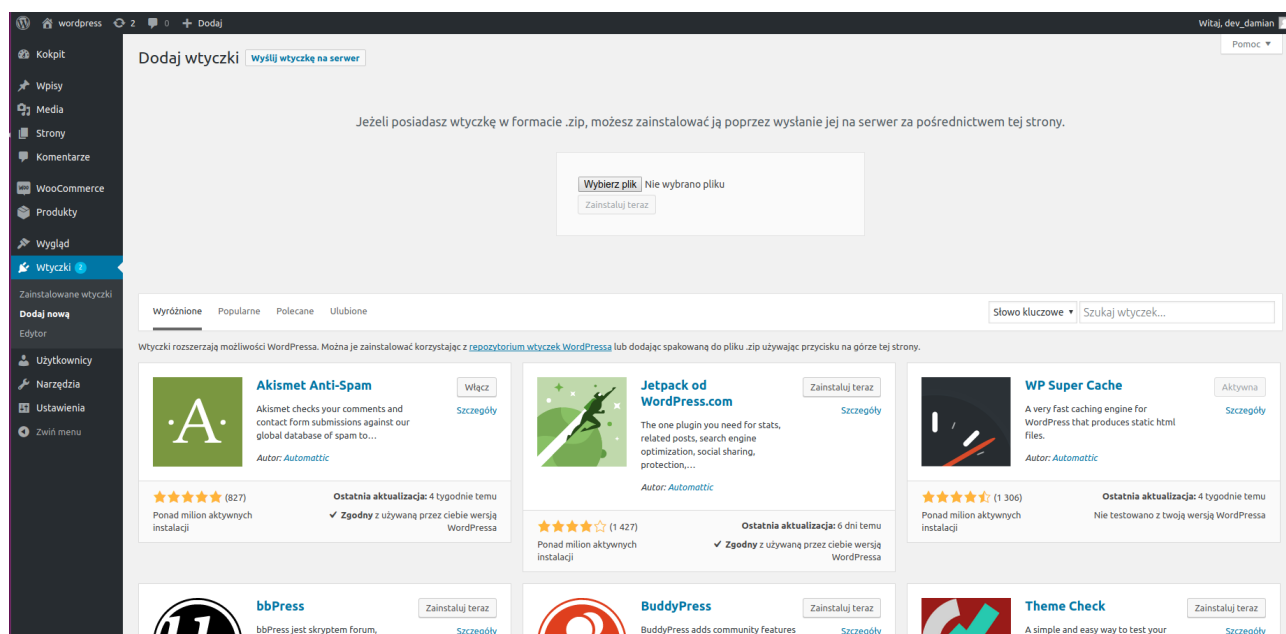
wordpress 2 0 + Dodaj

Witaj, dev_damian

Kokpit
Wpisy
Media
Strony
Komentarze
WooCommerce
Produkty
Wygląd
Wtyczki 2
Zainstalowane wtyczki
Dodaj nową
Edytor
Użytkownicy
Narzędzia
Ustawienia
Zwiń menu

Pomoc ▼

Dodaj wtyczki Wyślij wtyczkę na serwer

Jeżeli posiadasz wtyczkę w formacie .zip, możesz zainstalować ją poprzez wysłanie jej na serwer za pośrednictwem tej strony.

Wybierz plik Nie wybrano pliku
Zainstaluj teraz

Wyróżnione Popularne Polecane Ulubione

Słowo kluczowe ▾ Szukaj wtyczek...

Wtyczki rozszerzają możliwości WordPressa. Można je zainstalować korzystając z repozytorium wtyczek WordPressa lub dodając spakowaną do pliku .zip używając przycisku na górze tej strony.

Akismet Anti-Spam
Włącz
Szczegóły
Akismet checks your comments and contact form submissions against our global database of spam to...
Autor: Automattic
(827)
Ostatnia aktualizacja: 4 tygodnie temu
Ponad milion aktywnych instalacji
✔ Zgodny z używaną przez ciebie wersją WordPressa

Jetpack od WordPress.com
Zainstaluj teraz
Szczegóły
The one plugin you need for stats, related posts, search engine optimization, social sharing, protection,...
Autor: Automattic
(1 427)
Ostatnia aktualizacja: 6 dni temu
Ponad milion aktywnych instalacji
✔ Zgodny z używaną przez ciebie wersją WordPressa

WP Super Cache
Aktywna
Szczegóły
A very fast caching engine for WordPress that produces static html files.
Autor: Automattic
(1 306)
Ostatnia aktualizacja: 4 tygodnie temu
Ponad milion aktywnych instalacji
Nie testowano z twoją wersją WordPressa

bbPress
Zainstaluj teraz
Szczegóły
bbPress jest skryptem forum,

BuddyPress
Zainstaluj teraz
Szczegóły
BuddyPress adds community features

Theme Check
Zainstaluj teraz
Szczegóły
A simple and easy way to test your